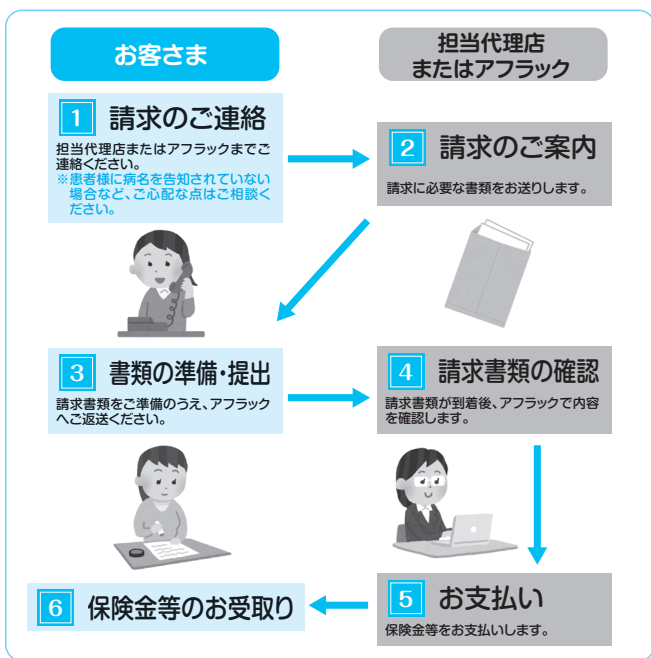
お客さま

担当代理店
またはアフラック

1 請求のご連絡

担当代理店またはアフラックまでご連絡ください。
※患者様に病名を告知されていない場合など、ご心配な点はご相談ください。

2 請求のご案内

請求に必要な書類をお送りします。

3 書類の準備・提出

請求書類をご準備のうえ、アフラックへご返送ください。

4 請求書類の確認

請求書類が到着後、アフラックで内容を確認します。

5 お支払い

保険金等をお支払いします。

6 保険金等のお受取り